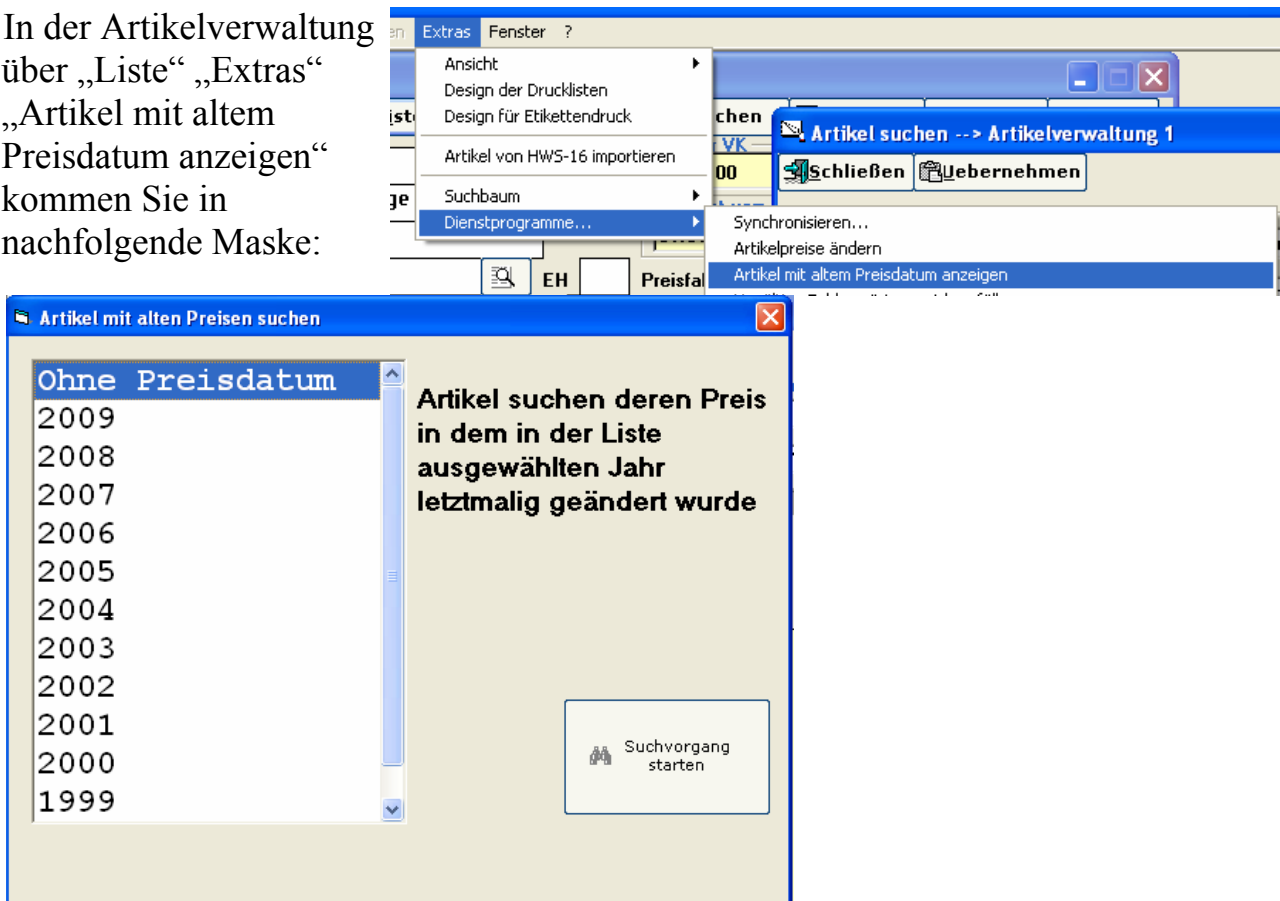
In der Artikelverwaltung über „Liste“ „Extras“ „Artikel mit altem Preisdatum anzeigen“ kommen Sie in nachfolgende Maske:

en Extras Fenster ?

Ansicht
Design der Drucklisten
Design für Etikettendruck
Artikel von HWS-16 importieren
Suchbaum
Dienstprogramme...

Synchronisieren...
Artikelpreise ändern
Artikel mit altem Preisdatum anzeigen

iste chen VK 00 ge EH Preisfal

Artikel suchen --> Artikelverwaltung 1
Schließen Uebernehmen

Artikel mit alten Preisen suchen

Ohne Preisdatum
2009
2008
2007
2006
2005
2004
2003
2002
2001
2000
1999

Artikel suchen deren Preis in dem in der Liste ausgewählten Jahr letztmalig geändert wurde

Suchvorgang starten